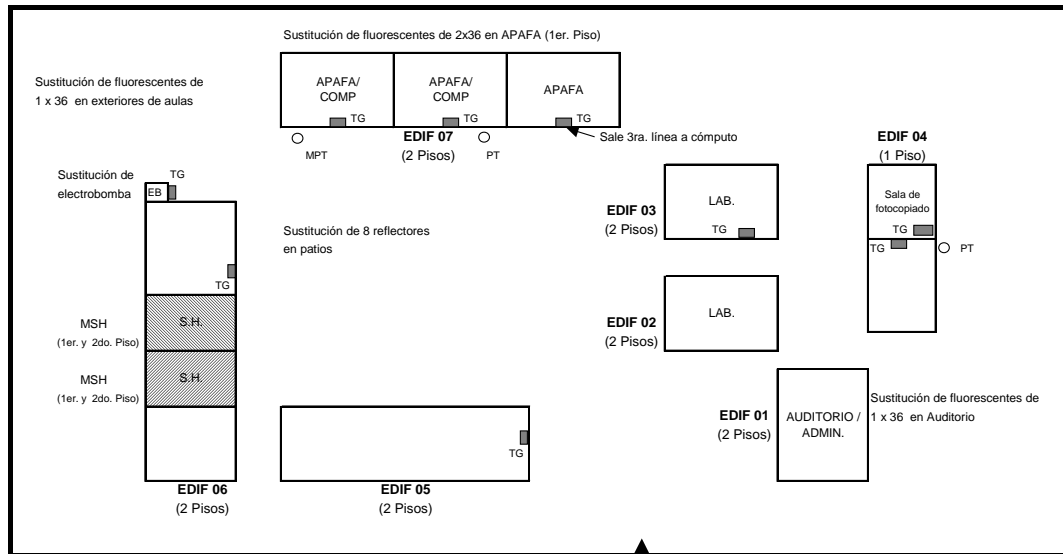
Sustitución de fluorescentes de 2x36 en APAFA (1er. Piso)

Sustitución de fluorescentes de 1 x 36 en exteriores de aulas

APAFA/ COMP

TG

APAFA/ COMP

TG

APAFA

TG

MPT

EDIF 07
(2 Pisos)

PT

Sale 3ra. línea a cómputo

EDIF 04
(1 Piso)

Sustitución de electrobomba

TG

EB

Sustitución de 8 reflectores en patios

EDIF 03
(2 Pisos)

LAB.

TG

Sala de fotocopiado

TG

TG

PT

TG

MSH
(1er. y 2do. Piso)

S.H.

MSH
(1er. y 2do. Piso)

S.H.

EDIF 02
(2 Pisos)

LAB.

EDIF 01
(2 Pisos)

AUDITORIO / ADMIN.

Sustitución de fluorescentes de 1 x 36 en Auditorio

TG

EDIF 06
(2 Pisos)

EDIF 05
(2 Pisos)